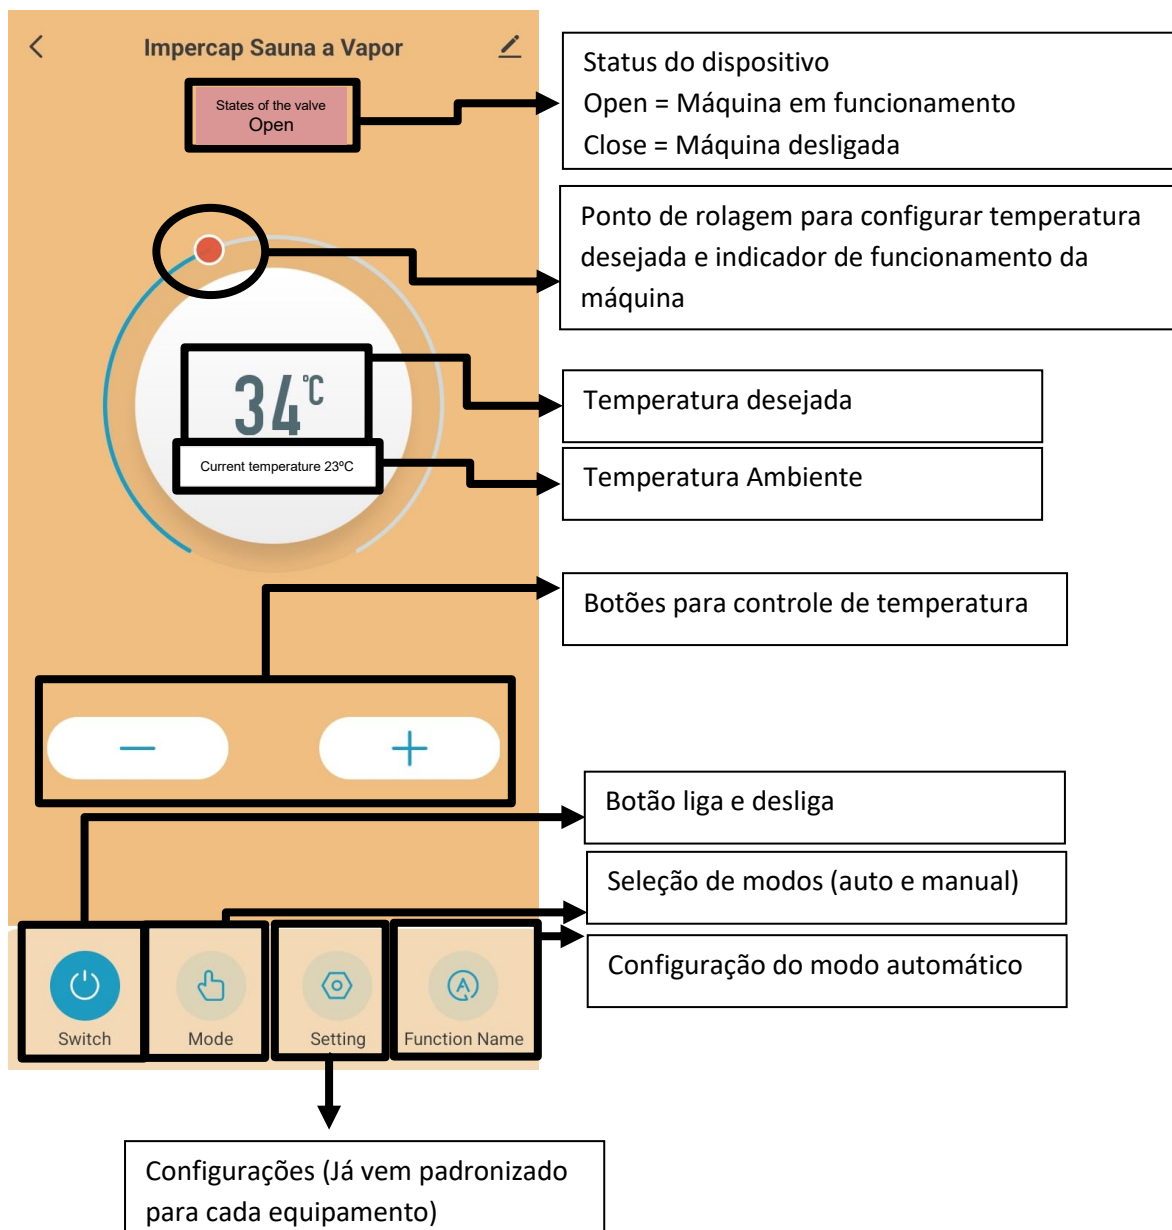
Impercap Sauna a Vapor

States of the valve
Open

Status do dispositivo
Open = Máquina em funcionamento
Close = Máquina desligada

Ponto de rolagem para configurar temperatura desejada e indicador de funcionamento da máquina

34℃

Temperatura desejada

Current temperature 23ºC

Temperatura Ambiente

Botões para controle de temperatura

—

+

Botão liga e desliga

Seleção de modos (auto e manual)

Configuração do modo automático

Switch

Mode

Setting

Function Name

Configurações (Já vem padronizado para cada equipamento)